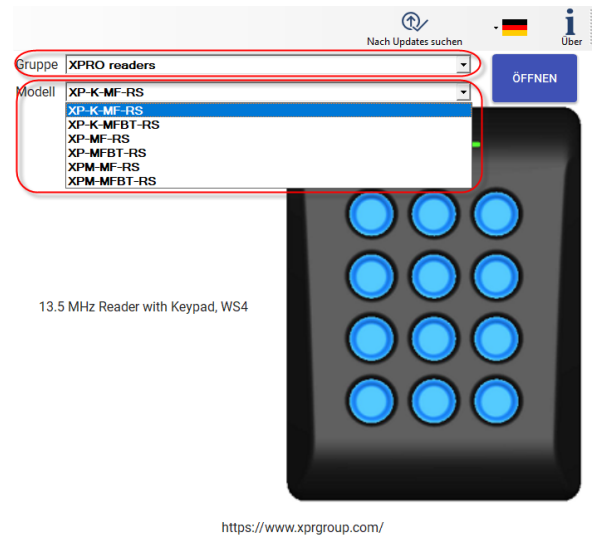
Nach Updates suchen

Über

Gruppe XPRO readers

Modell XP-K-MF-RS

ÖFFNEN

XP-K-MF-RS
XP-K-MFBT-RS
XP-MF-RS
XP-MFBT-RS
XPM-MF-RS
XPM-MFBT-RS

13.5 MHz Reader with Keypad, WS4

https://www.xprgroup.com/